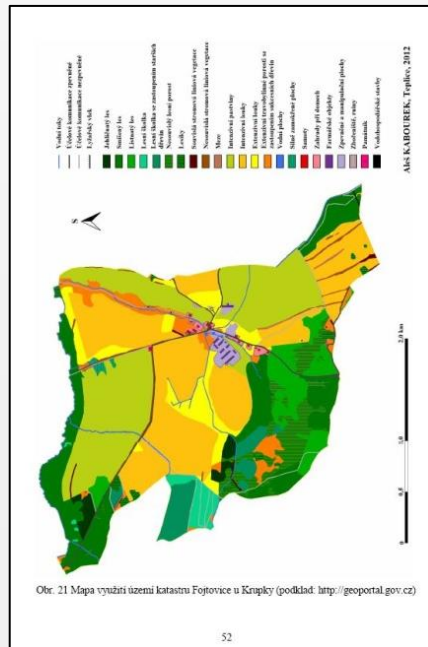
Vodní toky
Účelové komunikace zpevněné
Účelové komunikace nezpevněné
Lyžařský vlek
Jehličnatý les
Smíšený les
Listnatý les
Lesní školka
Lesní školka se zastoupením starších dřevin
Nesouvislý lesní porost
Louky
Souvislá stromová liniová vegetace
Nesouvislá stromová liniová vegetace
Mez
Intenzivní pastviny
Intenzivní louky
Extenzivní louky
Extenzivní travobylinné porosty se zastoupením solitérních dřevin
Orné plochy
Silně zamokřené plochy
Samoty
Zahrady při domech
Farmářské objekty
Zpevněné a manipulační plochy
Zbořeniště, ruiny
Památník
Volnětrpělivé stavby

Aleš KABOUREK, Teplice, 2012

S

0
0,5
1,0
2,0 km

Obr. 21 Mapa využití území katastru Fojtovice u Krupky (podklad: http://geoportal.gov.cz)

52